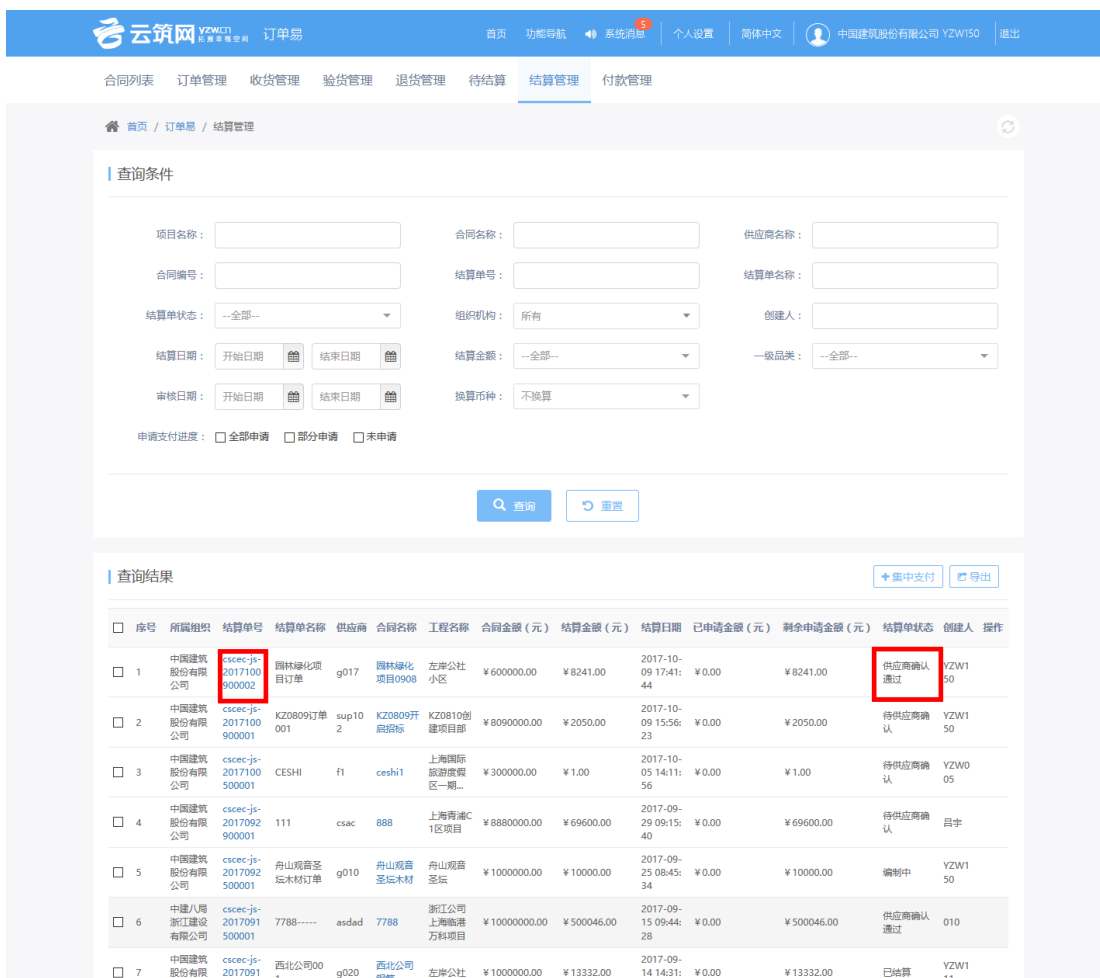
云筑网 YZW.CN 拓展幸福空间 订单易

首页 功能导航 系统消息 5 个人设置 简体中文 中国建筑股份有限公司 YZW150 退出

合同列表 订单管理 收货管理 验货管理 退货管理 待结算 结算管理 付款管理

首页 / 订单易 / 结算管理

查询条件

项目名称：
合同名称：
供应商名称：
合同编号：
结算单号：
结算单名称：
结算单状态： --全部--
组织机构： 所有
创建人：
结算日期： 开始日期 结束日期
结算金额： --全部--
一级品类： --全部--
审核日期： 开始日期 结束日期
换算币种： 不换算
申请支付进度： 全部申请 部分申请 未申请

查询 重置

查询结果

集中支付 导出

| | 序号 | 所属组织 | 结算单号 | 结算单名称 | 供应商 | 合同名称 | 工程名称 | 合同金额（元） | 结算金额（元） | 结算日期 | 已申请金额（元） | 剩余申请金额（元） | 结算单状态 | 创建人 | 操作 |
|---|---|---|---|---|---|---|---|---|---|---|---|---|---|---|---|
| | 1 | 中国建筑股份有限公司 | cscec-js-20171009000002 | 园林绿化项目订单 | g017 | 园林绿化项目0908 | 左岸公社小区 | ¥600000.00 | ¥8241.00 | 2017-10-09 17:41:44 | ¥0.00 | ¥8241.00 | 供应商确认通过 | YZW150 | |
| | 2 | 中国建筑股份有限公司 | cscec-js-20171009000001 | KZ0809订单001 | sup102 | KZ0809开启招标 | KZ0810创建项目部 | ¥8090000.00 | ¥2050.00 | 2017-10-09 15:56:23 | ¥0.00 | ¥2050.00 | 待供应商确认 | YZW150 | |
| | 3 | 中国建筑股份有限公司 | cscec-js-20171005000001 | CESHI | f1 | ceshi1 | 上海国际旅游度假区一期... | ¥300000.00 | ¥1.00 | 2017-10-05 14:11:56 | ¥0.00 | ¥1.00 | 待供应商确认 | YZW005 | |
| | 4 | 中国建筑股份有限公司 | cscec-js-20170929000001 | 111 | csac | 888 | 上海青浦C1区项目 | ¥8880000.00 | ¥69600.00 | 2017-09-29 09:15:40 | ¥0.00 | ¥69600.00 | 待供应商确认 | 昌宇 | |
| | 5 | 中国建筑股份有限公司 | cscec-js-20170925000001 | 舟山观音圣坛木材订单 | g010 | 舟山观音圣坛木材 | 舟山观音圣坛 | ¥1000000.00 | ¥10000.00 | 2017-09-25 08:45:34 | ¥0.00 | ¥10000.00 | 编制中 | YZW150 | |
| | 6 | 中建八局浙江建设有限公司 | cscec-js-20170915000001 | 7788----- | asdad | 7788 | 浙江公司上海临港万科项目 | ¥10000000.00 | ¥500046.00 | 2017-09-15 09:44:28 | ¥0.00 | ¥500046.00 | 供应商确认通过 | 010 | |
| | 7 | 中国建筑股份有限 | cscec-js-2017091 | 西北公司00 | g020 | 西北公司 | 左岸公社 | ¥1000000.00 | ¥13332.00 | 2017-09-14 14:31: | ¥0.00 | ¥13332.00 | 已结算 | YZW1 | |